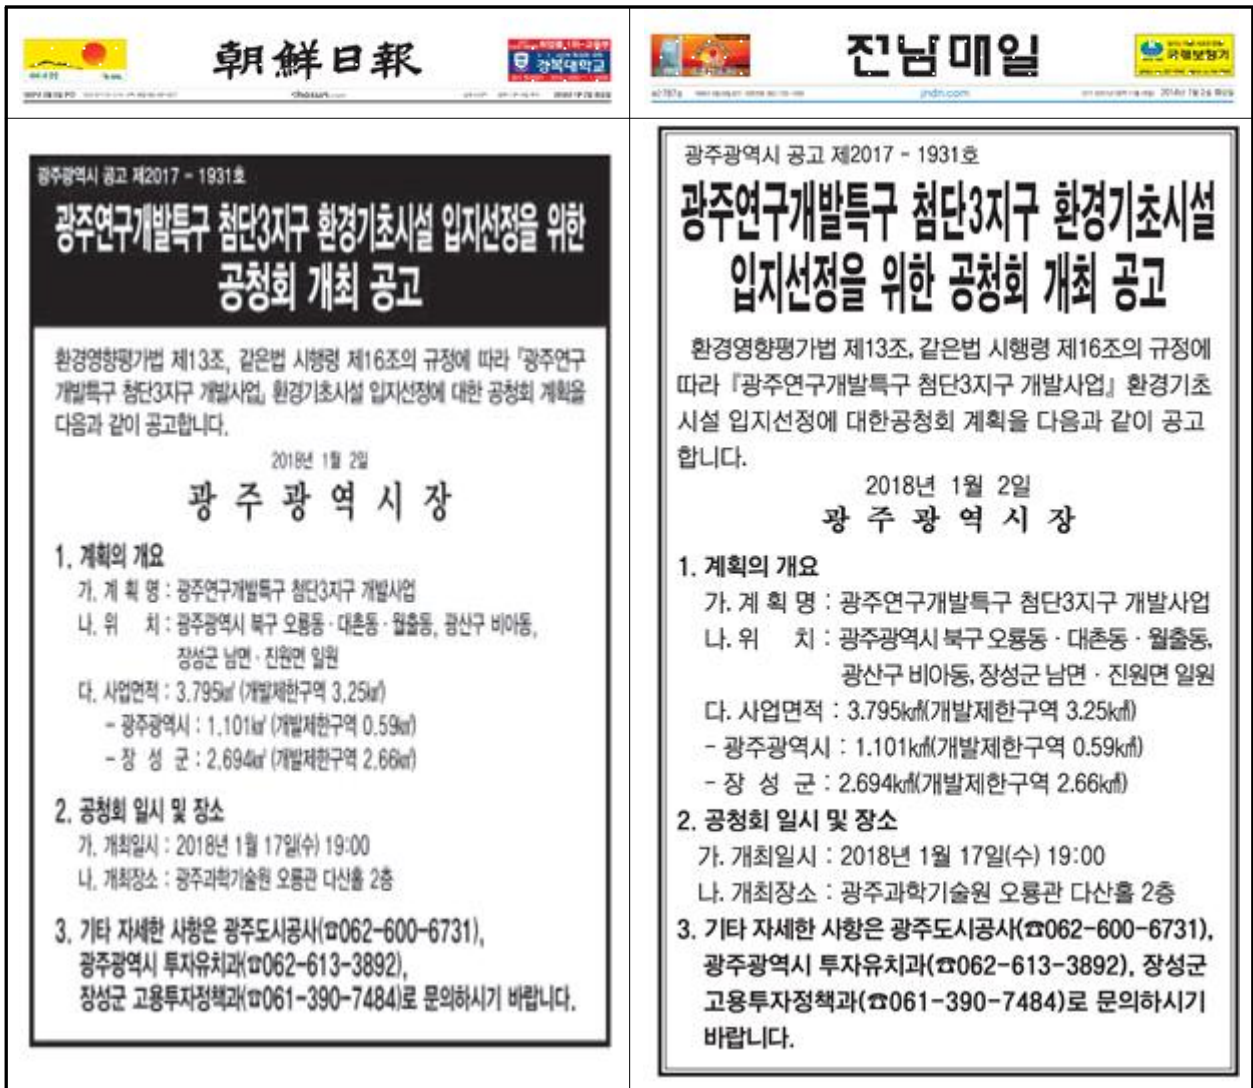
朝鮮日報

강북대학교

chosun.com

전남매일

jndn.com

| 광주광역시 공고 제2017 - 1931호 | 광주광역시 공고 제2017 - 1931호 |
|---|---|
| **광주연구개발특구 첨단3지구 환경기초시설 입지선정을 위한 공청회 개최 공고** | **광주연구개발특구 첨단3지구 환경기초시설 입지선정을 위한 공청회 개최 공고** |
| 환경영향평가법 제13조, 같은법 시행령 제16조의 규정에 따라 『광주연구개발특구 첨단3지구 개발사업』 환경기초시설 입지선정에 대한 공청회 계획을 다음과 같이 공고합니다. | 환경영향평가법 제13조, 같은법 시행령 제16조의 규정에 따라 『광주연구개발특구 첨단3지구 개발사업』 환경기초시설 입지선정에 대한공청회 계획을 다음과 같이 공고합니다. |
| 2018년 1월 2일 | 2018년 1월 2일 |
| 광 주 광 역 시 장 | 광 주 광 역 시 장 |
| 1. 계획의 개요 | 1. 계획의 개요 |
| 가. 계 획 명 : 광주연구개발특구 첨단3지구 개발사업 | 가. 계 획 명 : 광주연구개발특구 첨단3지구 개발사업 |
| 나. 위 치 : 광주광역시 북구 오룡동 · 대촌동 · 월출동, 광산구 비아동, 장성군 남면 · 진원면 일원 | 나. 위 치 : 광주광역시 북구 오룡동 · 대촌동 · 월출동, 광산구 비아동, 장성군 남면 · 진원면 일원 |
| 다. 사업면적 : 3.795㎢ (개발제한구역 3.25㎢) | 다. 사업면적 : 3.795㎢(개발제한구역 3.25㎢) |
| - 광주광역시 : 1.101㎢ (개발제한구역 0.59㎢) | - 광주광역시 : 1.101㎢(개발제한구역 0.59㎢) |
| - 장 성 군 : 2.694㎢ (개발제한구역 2.66㎢) | - 장 성 군 : 2.694㎢(개발제한구역 2.66㎢) |
| 2. 공청회 일시 및 장소 | 2. 공청회 일시 및 장소 |
| 가. 개최일시 : 2018년 1월 17일(수) 19:00 | 가. 개최일시 : 2018년 1월 17일(수) 19:00 |
| 나. 개최장소 : 광주과학기술원 오룡관 다산홀 2층 | 나. 개최장소 : 광주과학기술원 오룡관 다산홀 2층 |
| 3. 기타 자세한 사항은 광주도시공사(☎062-600-6731), 광주광역시 투자유치과(☎062-613-3892), 장성군 고용투자정책과(☎061-390-7484)로 문의하시기 바랍니다. | 3. 기타 자세한 사항은 광주도시공사(☎062-600-6731), 광주광역시 투자유치과(☎062-613-3892), 장성군 고용투자정책과(☎061-390-7484)로 문의하시기 바랍니다. |